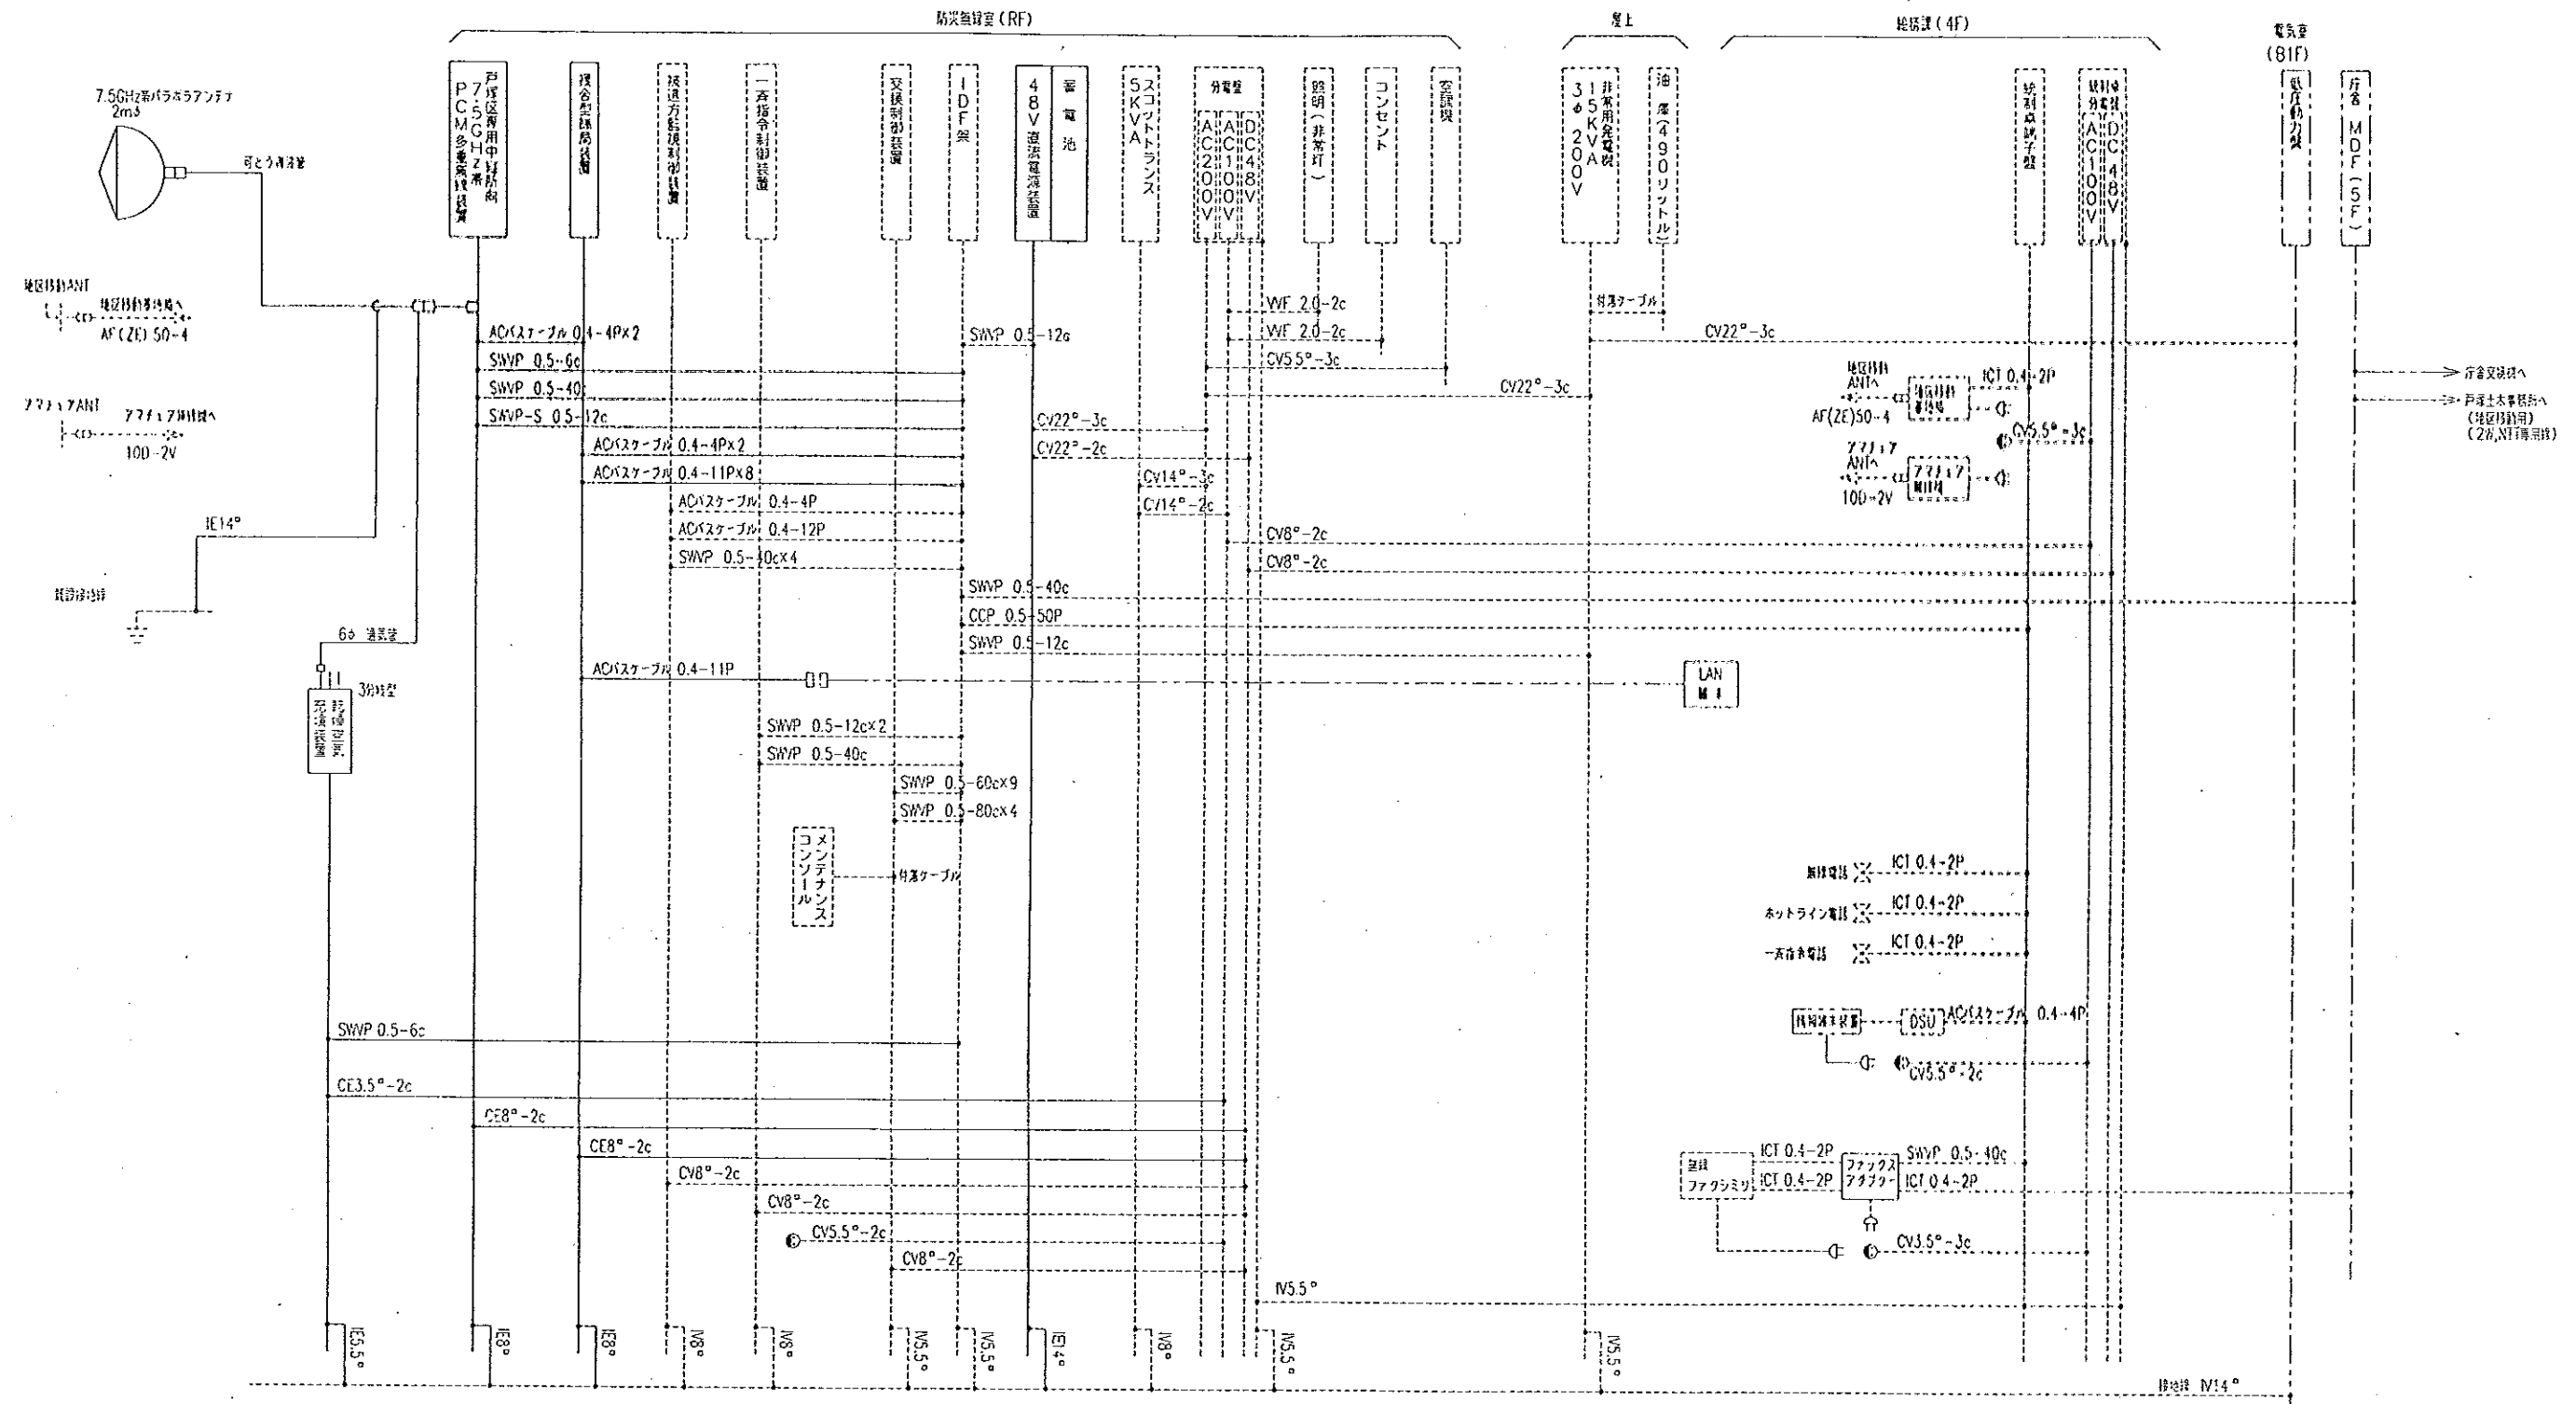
防災無線室（RF）

屋上

総務課（4F）

電気室（B1F）

7.5GHz帯パラボラアンテナ 2mφ

可とう導波管

芦屋区間用中継局向 7.5GHz帯 PCM多重無線装置

複合型無線局装置

技術方式制御装置

一斉指令制御装置

交換制御装置

IDF架

48V直流電源装置

蓄電池

スコットトランス 5KVA

分電盤 AC200V AC100V DC48V

照明（非常灯）

コンセント

空調機

非常用発電機 15KVA 3φ 200V

油庫（490リットル）

統制卓端子盤

分電盤 AC100V DC48V

低圧動力盤

庁舎MDF（5F）

地区防災ANT

地区防災無線機へ

AF(ZE) 50-4

アマチュアANT

アマチュア無線機へ

10D-2V

IE14°

接地端子

6φ 導波管

3分岐型

移動PCM中継装置

ACパスケーブル 0.4-4P×2

SWVP 0.5-6c

SWVP 0.5-40c

SAVP-S 0.5-12c

ACパスケーブル 0.4-4P×2

ACパスケーブル 0.4-11P×8

ACパスケーブル 0.4-4P

ACパスケーブル 0.4-12P

SWVP 0.5-40c×4

SWVP 0.5-12c

CV22°-3c

CV22°-2c

CV14°-3c

CV14°-2c

WF 2.0-2c

WF 2.0-2c

CV5.5°-3c

CV22°-3c

付属ケーブル

CV22°-3c

CV8°-2c

CV8°-2c

SWVP 0.5-40c

CCP 0.5-50P

SWVP 0.5-12c

ACパスケーブル 0.4-11P

LAN

SWVP 0.5-12c×2

SWVP 0.5-40c

SWVP 0.5-60c×9

SWVP 0.5-80c×4

メンテナンスコンソール

付属ケーブル

→ 庁舎交換機へ

→ 芦屋土木事務所へ（地区防災用）（2W,NTT専用線）

地区防災ANTへ

AF(ZE)50-4

地区防災無線機

ICT 0.4-2P

アマチュアANTへ

10D-2V

アマチュア無線機

CV5.5°-3c

無線電話

ICT 0.4-2P

ホットライン電話

ICT 0.4-2P

一斉指令電話

ICT 0.4-2P

監視端末装置

DSU

ACパスケーブル 0.4-4P

CV5.5°-2c

SWVP 0.5-6c

CE3.5°-2c

CE8°-2c

CE8°-2c

CV8°-2c

CV8°-2c

CV5.5°-2c

CV8°-2c

IV5.5°

ICT 0.4-2P

ICT 0.4-2P

SWVP 0.5-40c

ICT 0.4-2P

無線ファクシミリ

ファックスアダプター

CV3.5°-3c

IE5.5°

IE8°

IE8°

IV8°

IV8°

IV5.5°

IV5.5°

IE14°

IV8°

IV5.5°

IV5.5°

接地線 IV14°